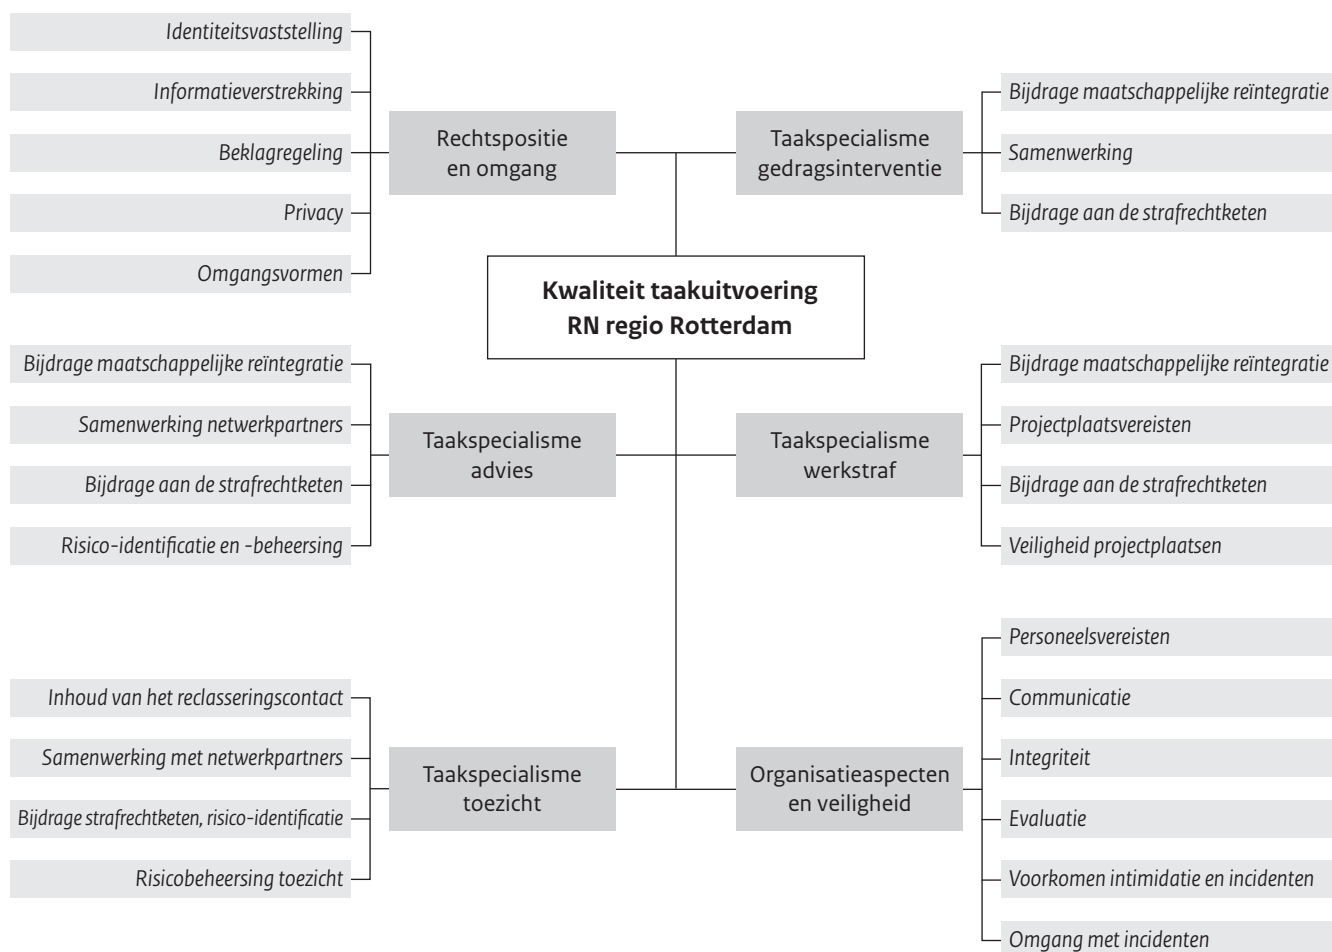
Kwaliteit taakuitvoering RN regio Rotterdam

Rechtspositie en omgang

Identiteitsvaststelling

Informatieverstrekking

Beklagregeling

Privacy

Omgangsvormen

Taakspecialisme gedragsinterventie

Bijdrage maatschappelijke reïntegratie

Samenwerking

Bijdrage aan de strafrechtketen

Taakspecialisme advies

Bijdrage maatschappelijke reïntegratie

Samenwerking netwerkpartners

Bijdrage aan de strafrechtketen

Risico-identificatie en -beheersing

Taakspecialisme werkstraf

Bijdrage maatschappelijke reïntegratie

Projectplaatsvereisten

Bijdrage aan de strafrechtketen

Veiligheid projectplaatsen

Taakspecialisme toezicht

Inhoud van het reclasseringscontact

Samenwerking met netwerkpartners

Bijdrage strafrechtketen, risico-identificatie

Risicobeheersing toezicht

Organisatieaspecten en veiligheid

Personeelsvereisten

Communicatie

Integriteit

Evaluatie

Voorkomen intimidatie en incidenten

Omgang met incidenten